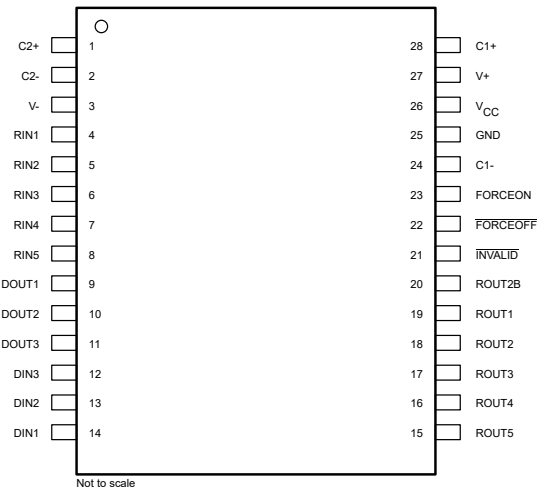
C2+ 1
C2- 2
V- 3
RIN1 4
RIN2 5
RIN3 6
RIN4 7
RIN5 8
DOUT1 9
DOUT2 10
DOUT3 11
DIN3 12
DIN2 13
DIN1 14

28 C1+
27 V+
26 $V_{CC}$
25 GND
24 C1-
23 FORCEON
22 $\overline{\text{FORCEOFF}}$
21 $\overline{\text{INVALID}}$
20 ROUT2B
19 ROUT1
18 ROUT2
17 ROUT3
16 ROUT4
15 ROUT5

Not to scale